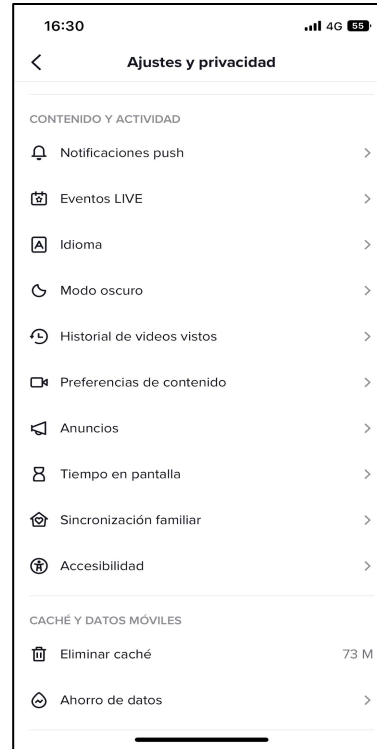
16:30
4G 55

<
Ajustes y privacidad

CONTENIDO Y ACTIVIDAD

Notificaciones push >

Eventos LIVE >

Idioma >

Modo oscuro >

Historial de videos vistos >

Preferencias de contenido >

Anuncios >

Tiempo en pantalla >

Sincronización familiar >

Accesibilidad >

CACHÉ Y DATOS MÓVILES

Eliminar caché 73 M

Ahorro de datos >